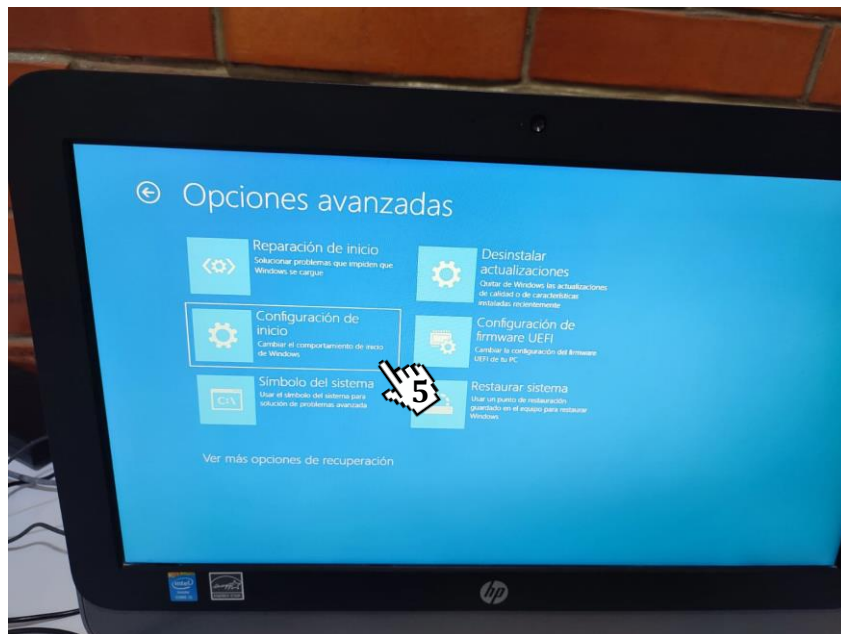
Opciones avanzadas

Reparación de inicio
Solucionar problemas que impiden que Windows se cargue

Desinstalar actualizaciones
Quitar de Windows las actualizaciones de calidad o de características instaladas recientemente

Configuración de inicio
Cambiar el comportamiento de inicio de Windows

Configuración de firmware UEFI
Cambiar la configuración del firmware UEFI de tu PC

Símbolo del sistema
Usar el símbolo del sistema para solución de problemas avanzada

C:\

5

Restaurar sistema
Usar un punto de restauración guardado en el equipo para restaurar Windows

Ver más opciones de recuperación

hp